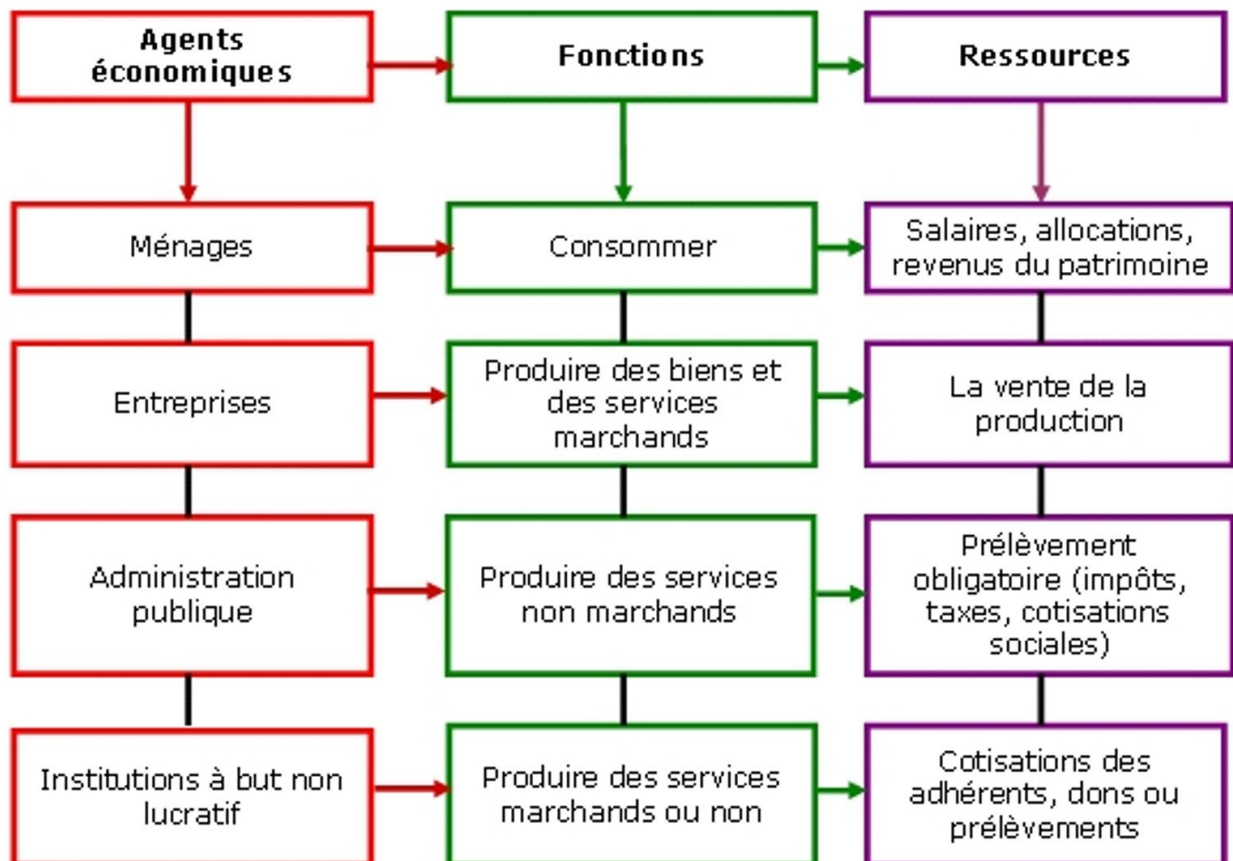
| Agents économiques | Fonctions | Ressources |
|---|---|---|
| Ménages | Consommer | Salaires, allocations, revenus du patrimoine |
| Entreprises | Produire des biens et des services marchands | La vente de la production |
| Administration publique | Produire des services non marchands | Prélèvement obligatoire (impôts, taxes, cotisations sociales) |
| Institutions à but non lucratif | Produire des services marchands ou non | Cotisations des adhérents, dons ou prélèvements |